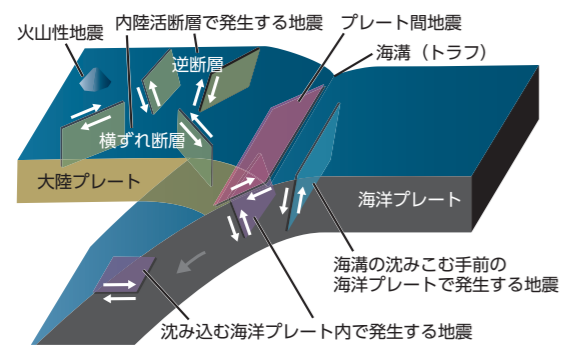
火山性地震

内陸活断層で発生する地震

プレート間地震

海溝（トラフ）

逆断層

横ずれ断層

大陸プレート

海洋プレート

海溝の沈みこむ手前の
海洋プレートで発生する地震

沈み込む海洋プレート内で発生する地震